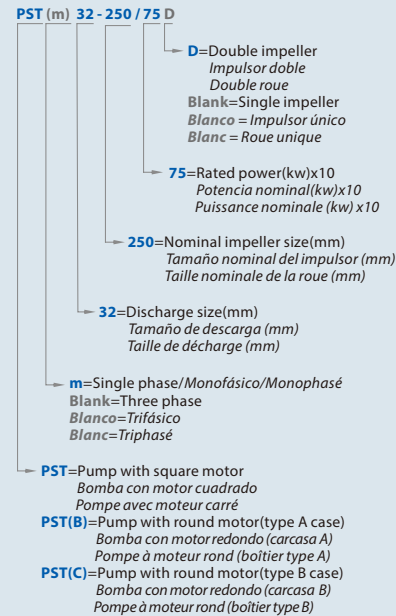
PST (m) 32 - 250 / 75 D

D=Double impeller
Impulsor doble
Double roue
Blank=Single impeller
Blanco = Impulsor único
Blanc = Roue unique

75=Rated power(kw)x10
Potencia nominal(kw)x10
Puissance nominale (kw) x10

250=Nominal impeller size(mm)
Tamaño nominal del impulsor (mm)
Taille nominale de la roue (mm)

32=Discharge size(mm)
Tamaño de descarga (mm)
Taille de décharge (mm)

m=Single phase/Monofásico/Monophasé
Blank=Three phase
Blanco=Trifásico
Blanc=Triphasé

PST=Pump with square motor
Bomba con motor cuadrado
Pompe avec moteur carré
PST(B)=Pump with round motor(type A case)
Bomba con motor redondo (carcasa A)
Pompe à moteur rond (boîtier type A)
PST(C)=Pump with round motor(type B case)
Bomba con motor redondo (carcasa B)
Pompe à moteur rond (boîtier type B)